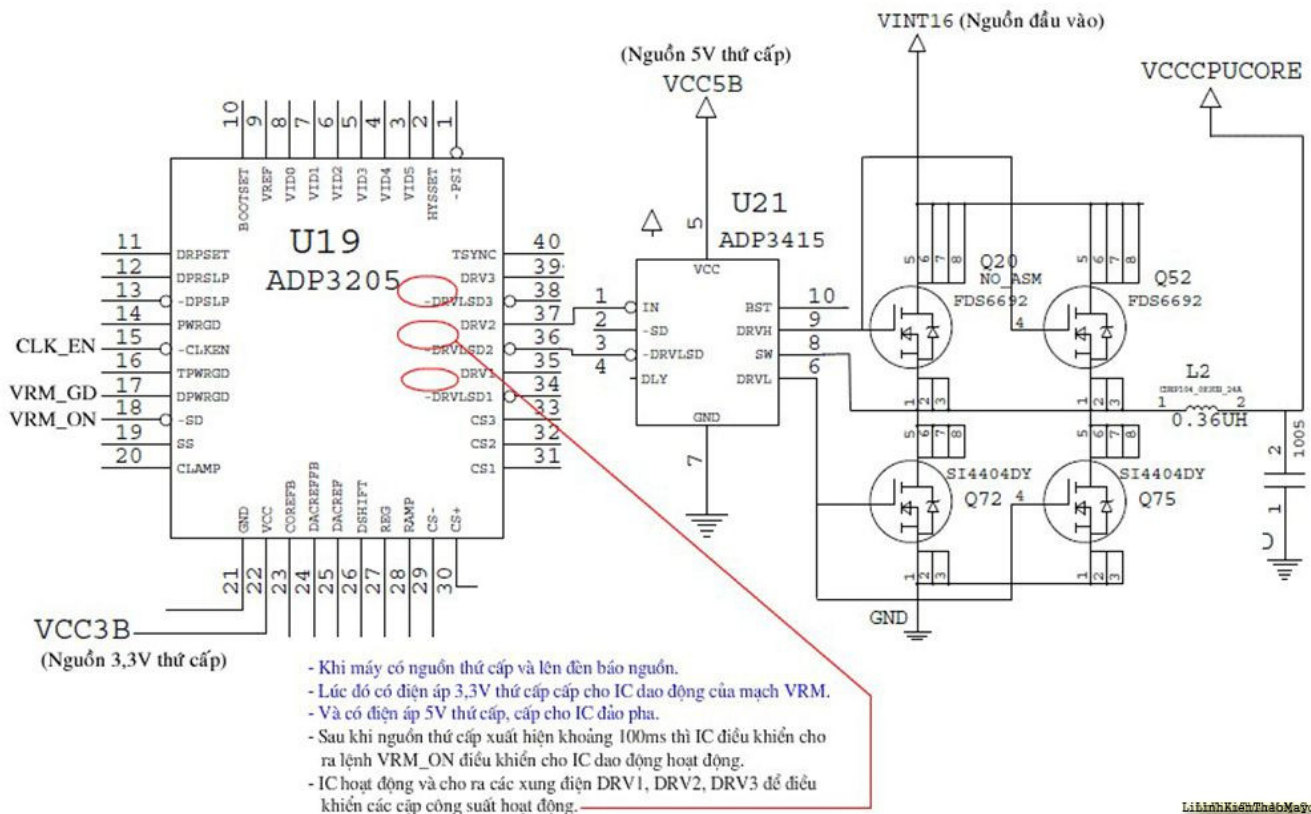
VINT16 (Nguồn đầu vào)

(Nguồn 5V thứ cấp)
VCC5B

VCCCPUCORE

10 9 8 7 6 5 4 3 2 1
BOOTSET VREF VID0 VID1 VID2 VID3 VID4 VID5 HYSSET -PSI

U19
ADP3205

11 DRPSET
12 DPRSLP
13 -DPSLP
14 PWRGD
CLK_EN 15 -CLKEN
16 TPWRGD
VRM_GD 17 DPWRGD
VRM_ON 18 -SD
19 SS
20 CLAMP

TSYNC 40
DRV3 39
-DRVLSD3 38
DRV2 37
-DRVLSD2 36
DRV1 35
-DRVLSD1 34
CS3 33
CS2 32
CS1 31

GND VCC COREFB DACREFFB DACREF DSHIFT REG RAMP CS- CS+
21 22 23 24 25 26 27 28 29 30

VCC3B
(Nguồn 3,3V thứ cấp)

5
U21
ADP3415
VCC
1 IN
2 -SD
3 -DRVLSD
4 DLY
BST 10
DRVH 9
SW 8
DRVL 6
GND
7

Q20
NO_ASM
FDS6692
5 6 7 8
4
1 2 3

Q52
FDS6692
5 6 7 8
4
1 2 3

L2
CBP104_0RXB_24A
1 2
0.36UH

1005
2
1
U

SI4404DY
Q72
5 6 7 8
4
1 2 3

SI4404DY
Q75
5 6 7 8
4
1 2 3

GND

- Khi máy có nguồn thứ cấp và lên đèn báo nguồn.
- Lúc đó có điện áp 3,3V thứ cấp cấp cho IC dao động của mạch VRM.
- Và có điện áp 5V thứ cấp, cấp cho IC đảo pha.
- Sau khi nguồn thứ cấp xuất hiện khoảng 100ms thì IC điều khiển cho ra lệnh VRM_ON điều khiển cho IC dao động hoạt động.
- IC hoạt động và cho ra các xung điện DRV1, DRV2, DRV3 để điều khiển các cặp công suất hoạt động.

LinhKienThaoMay